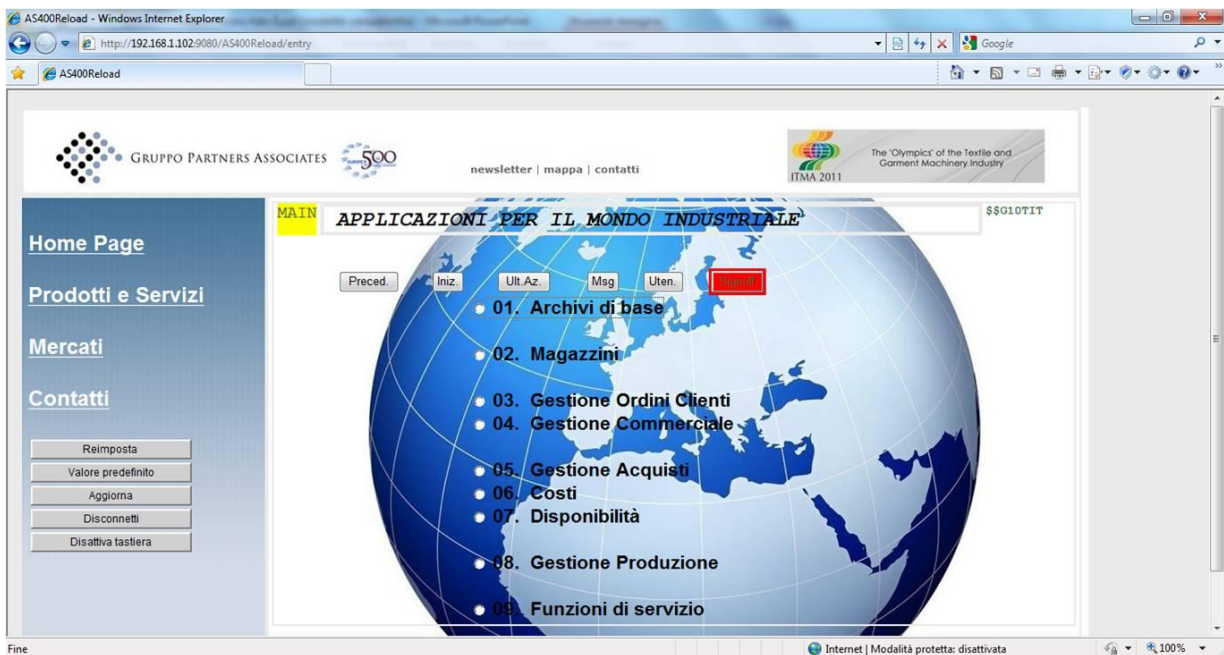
AS400Reload - Windows Internet Explorer

http://192.168.1.102:9080/AS400Reload/entry

Google

AS400Reload

GRUPPO PARTNERS ASSOCIATES 500

newsletter | mappa | contatti

ITMA 2011

The 'Olympics' of the Textile and Garment Machinery Industry

Home Page

Prodotti e Servizi

Mercati

Contatti

Reimposta

Valore predefinito

Aggiorna

Disconnetti

Disattiva tastiera

MAIN

APPLICAZIONI PER IL MONDO INDUSTRIALE

$$G10TIT

Preced.

Iniz.

Ult.Az.

Msg

Uten.

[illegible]

01. Archivi di base

02. Magazzini

03. Gestione Ordini Clienti

04. Gestione Commerciale

05. Gestione Acquisti

06. Costi

07. Disponibilità

08. Gestione Produzione

09. Funzioni di servizio

Fine

Internet | Modalità protetta: disattivata

100%